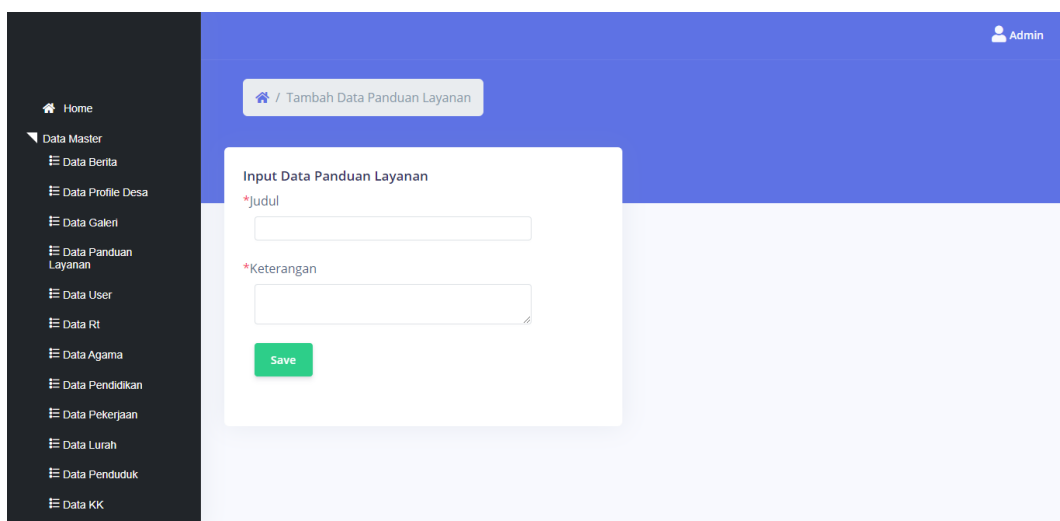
Admin

Home

Data Master

Data Berita

Data Profile Desa

Data Galeri

Data Panduan Layanan

Data User

Data Rt

Data Agama

Data Pendidikan

Data Pekerjaan

Data Lurah

Data Penduduk

Data KK

/ Tambah Data Panduan Layanan

Input Data Panduan Layanan

*Judul

*Keterangan

Save